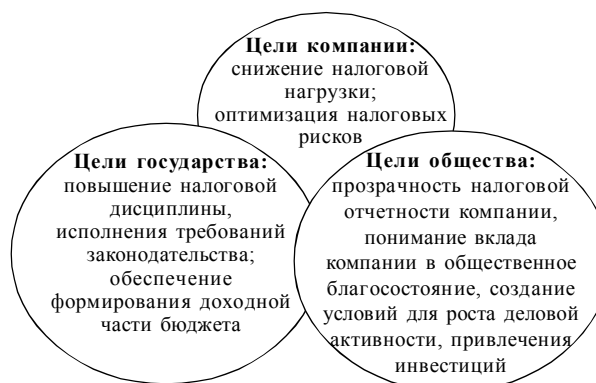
Цели компании:
снижение налоговой нагрузки;
оптимизация налоговых рисков

Цели государства:
повышение налоговой дисциплины,
исполнения требований законодательства;
обеспечение формирования доходной части бюджета

Цели общества:
прозрачность налоговой отчетности компании,
понимание вклада компании в общественное благосостояние, создание условий для роста деловой активности, привлечения инвестиций